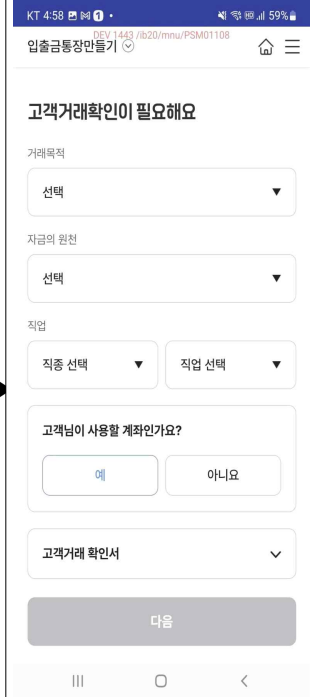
KT 4:58 59%

입출금통장만들기
DEV 1443 /ib20/mnu/PSM01108

고객거래확인이 필요해요

거래목적

선택 ▼

자금의 원천

선택 ▼

직업

직종 선택 ▼

직업 선택 ▼

고객님이 사용할 계좌인가요?

예

아니요

고객거래 확인서

다음